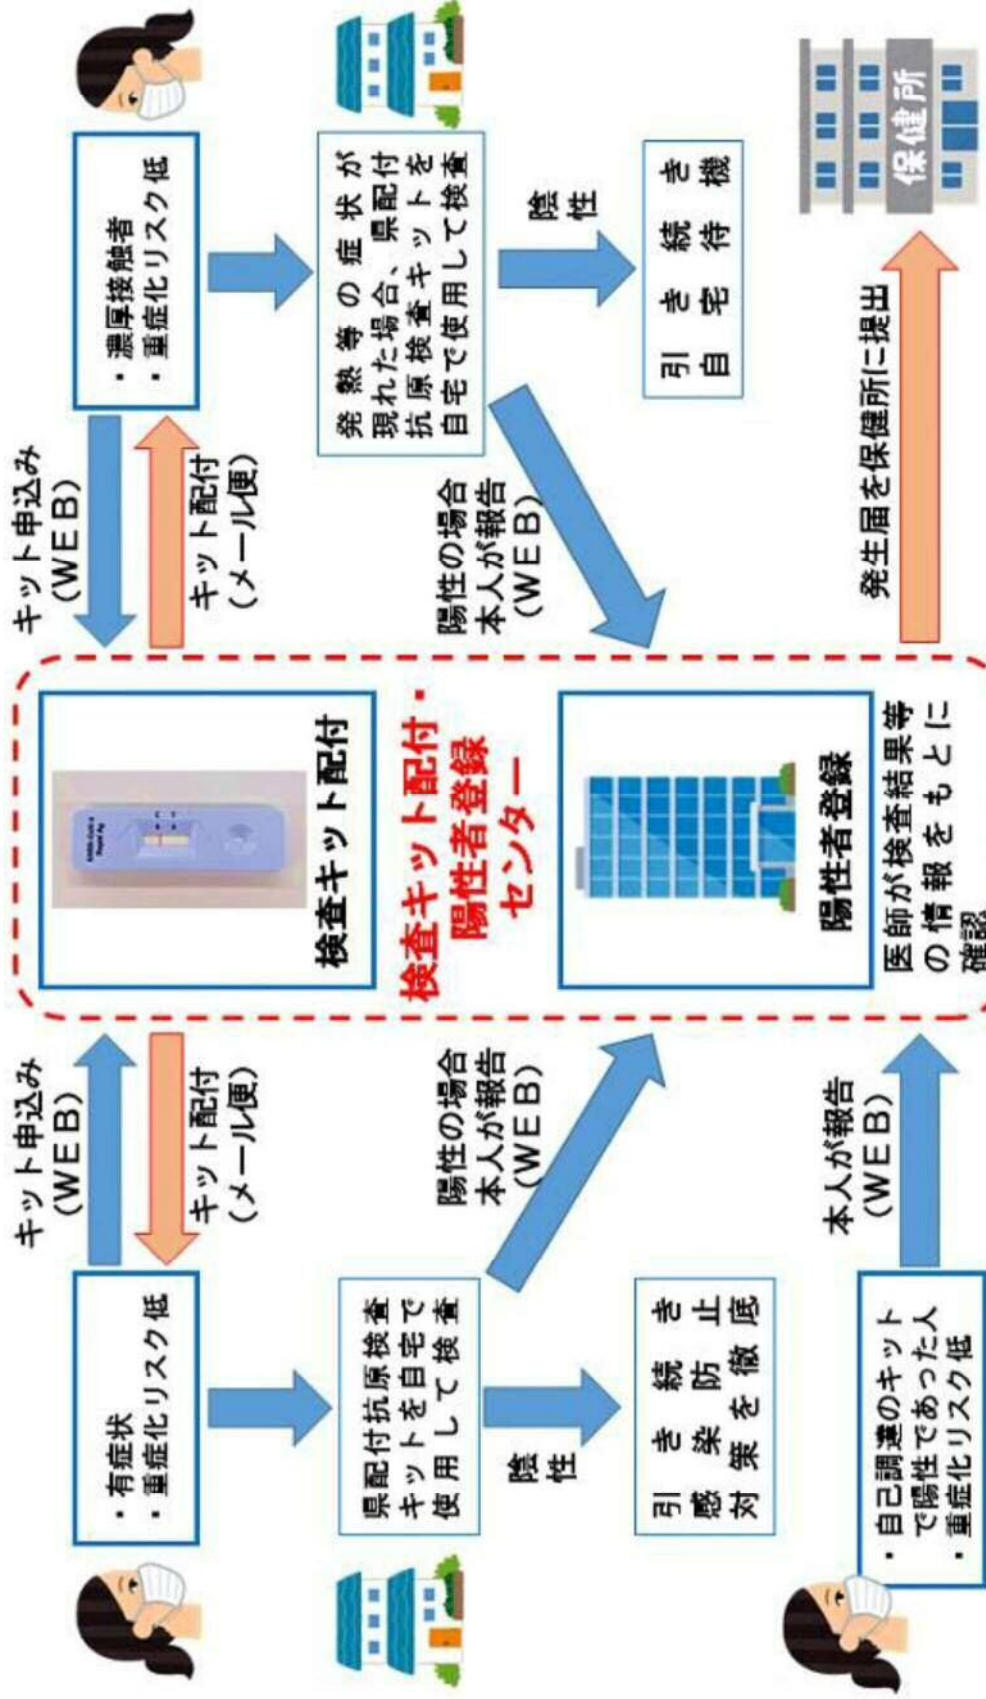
・有症状
・重症化リスク低

キット申込み（ＷＥＢ）

キット配付（メール便）

県配付抗原検査キットを自宅で使用して検査

陰性

引き続き感染防止対策を徹底

陽性の場合本人が報告（ＷＥＢ）

・自己調達のキットで陽性であった人
・重症化リスク低

本人が報告（ＷＥＢ）

検査キット配付

検査キット配付・陽性者登録センター

陽性者登録

医師が検査結果等の情報をもとに確認

・濃厚接触者
・重症化リスク低

キット申込み（ＷＥＢ）

キット配付（メール便）

発熱等の症状が現れた場合、県配付抗原検査キットを自宅で使用して検査

陰性

引き続き自宅待機

陽性の場合本人が報告（ＷＥＢ）

発生届を保健所に提出

保健所